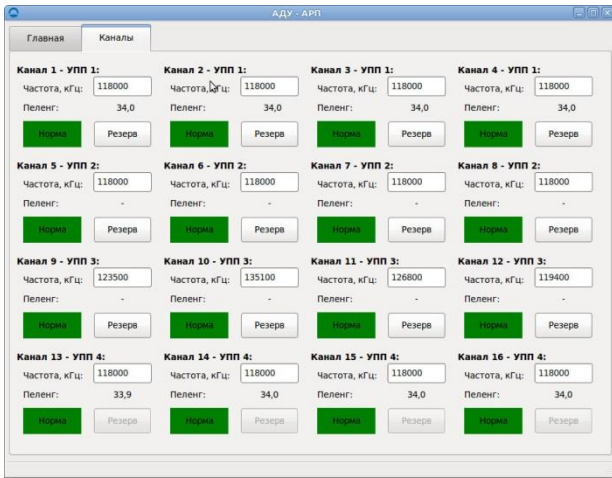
АДУ - АРП

Главная
Каналы

Канал 1 - УПП 1:
Частота, кГц: 118000
Пеленг: 34,0
Норма
Резерв

Канал 2 - УПП 1:
Частота, кГц: 118000
Пеленг: 34,0
Норма
Резерв

Канал 3 - УПП 1:
Частота, кГц: 118000
Пеленг: 34,0
Норма
Резерв

Канал 4 - УПП 1:
Частота, кГц: 118000
Пеленг: 34,0
Норма
Резерв

Канал 5 - УПП 2:
Частота, кГц: 118000
Пеленг: -
Норма
Резерв

Канал 6 - УПП 2:
Частота, кГц: 118000
Пеленг: -
Норма
Резерв

Канал 7 - УПП 2:
Частота, кГц: 118000
Пеленг: -
Норма
Резерв

Канал 8 - УПП 2:
Частота, кГц: 118000
Пеленг: -
Норма
Резерв

Канал 9 - УПП 3:
Частота, кГц: 123500
Пеленг: -
Норма
Резерв

Канал 10 - УПП 3:
Частота, кГц: 135100
Пеленг: -
Норма
Резерв

Канал 11 - УПП 3:
Частота, кГц: 126800
Пеленг: -
Норма
Резерв

Канал 12 - УПП 3:
Частота, кГц: 119400
Пеленг: -
Норма
Резерв

Канал 13 - УПП 4:
Частота, кГц: 118000
Пеленг: 33,9
Норма
Резерв

Канал 14 - УПП 4:
Частота, кГц: 118000
Пеленг: 34,0
Норма
Резерв

Канал 15 - УПП 4:
Частота, кГц: 118000
Пеленг: 34,0
Норма
Резерв

Канал 16 - УПП 4:
Частота, кГц: 118000
Пеленг: 34,0
Норма
Резерв